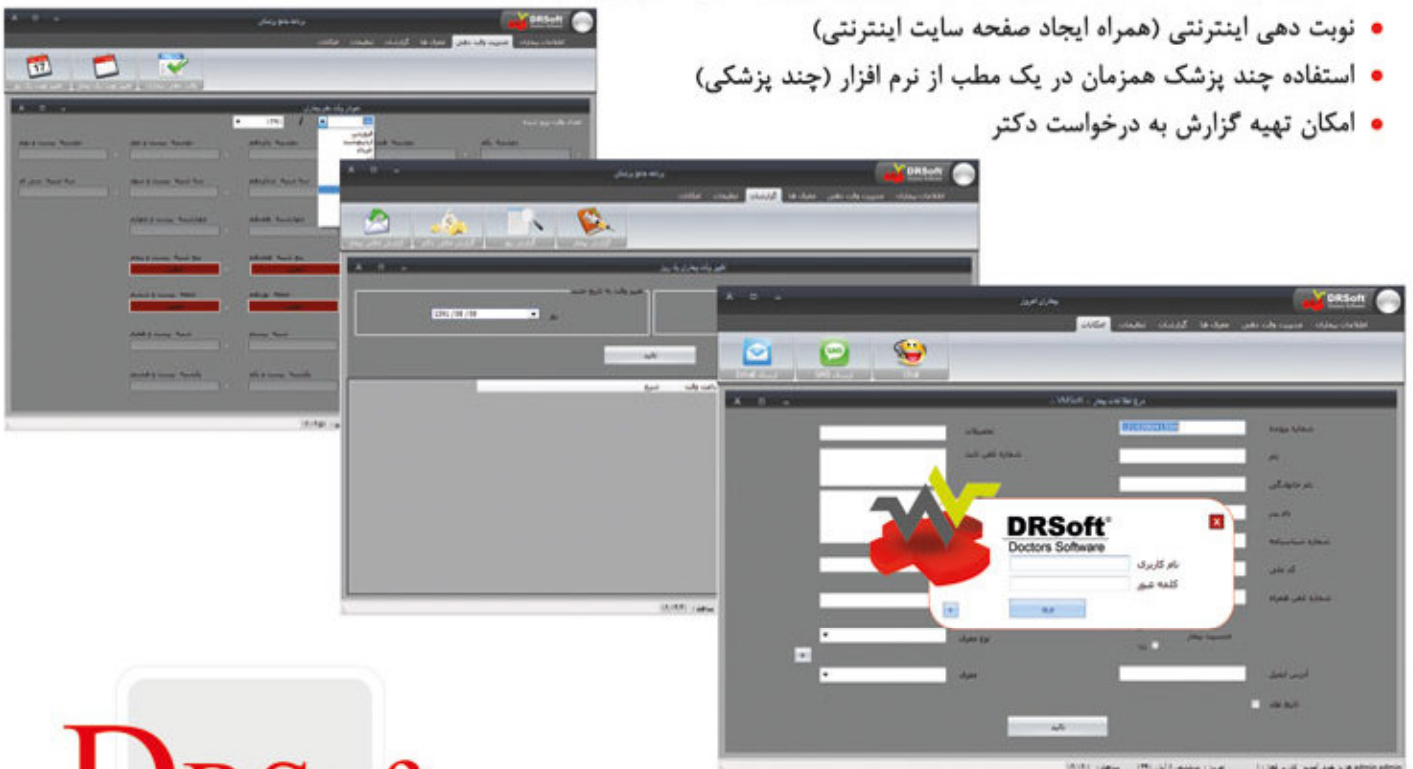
• نوبت دهی اینترنتی (همراه ایجاد صفحه سایت اینترنتی)
• استفاده چند پزشک همزمان در یک مطب از نرم افزار (چند پزشکی)
• امکان تهیه گزارش به درخواست دکتر

DRSoft
Doctors Software
نام کاربری
کلمه عبور
تایید
DRSoft
DRSoft
DRSoft
تایید
تایید